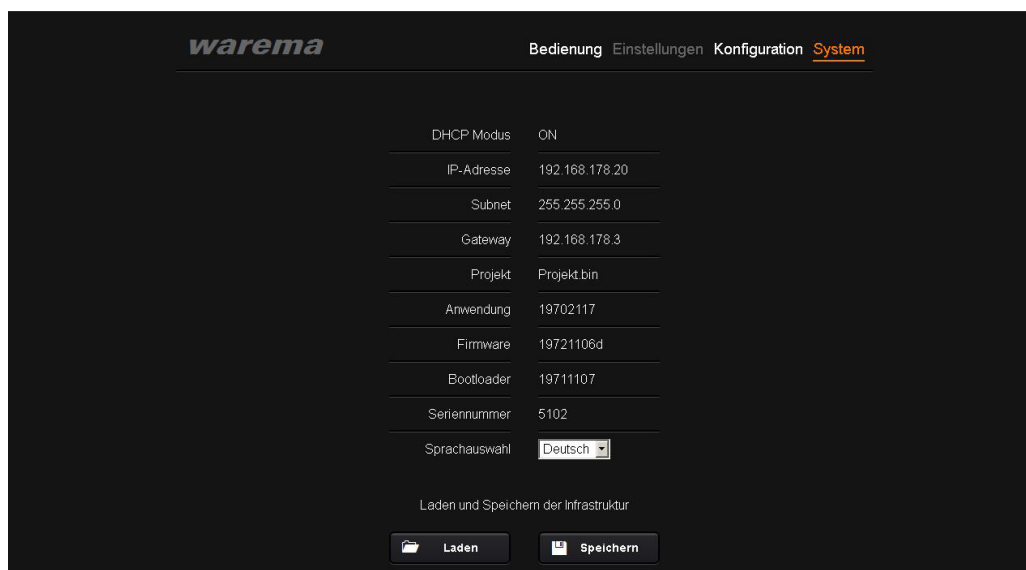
warema

Bedienung Einstellungen Konfiguration System

| | |
|---|---|
| DHCP Modus | ON |
| IP-Adresse | 192.168.178.20 |
| Subnet | 255.255.255.0 |
| Gateway | 192.168.178.3 |
| Projekt | Projekt.bin |
| Anwendung | 19702117 |
| Firmware | 19721106d |
| Bootloader | 19711107 |
| Seriennummer | 5102 |
| Sprachauswahl | Deutsch |

Laden und Speichern der Infrastruktur

Laden Speichern